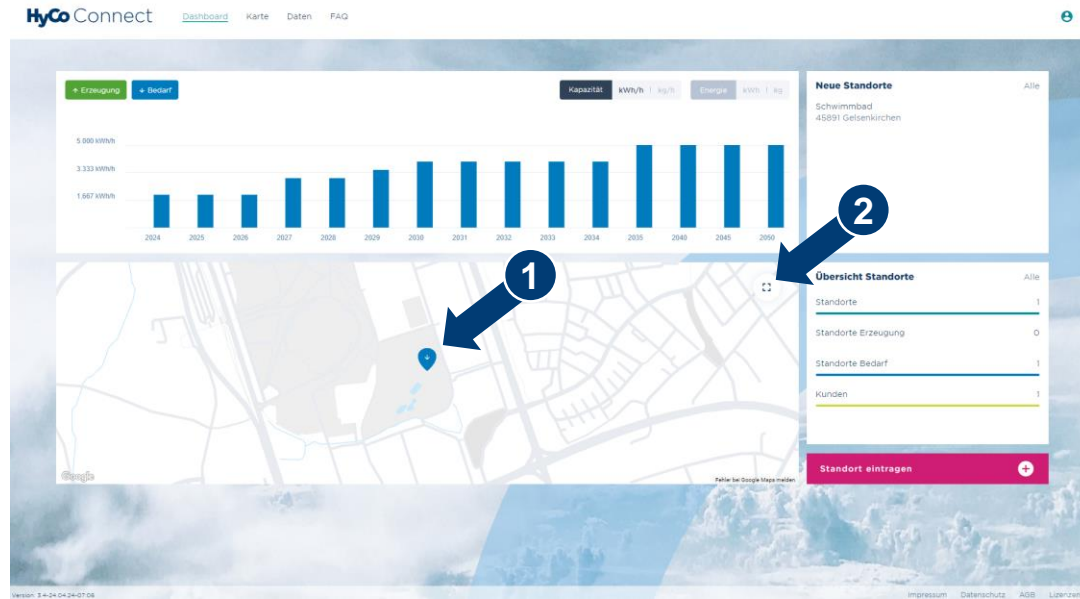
HyCo Connect Dashboard Karte Daten FAQ

+ Erzeugung + Bedarf

Kapazität kWh/h | kg/h

Energie kWh | kg

5.000 kWh/h
3.333 kWh/h
1.667 kWh/h

2024 2025 2026 2027 2028 2029 2030 2031 2032 2033 2034 2035 2040 2045 2050

2

1

Google

Fehler bei Google Maps melden

Neue Standorte Alle

Schwimmbad
45891 Gelsenkirchen

Übersicht Standorte Alle

Standorte 1

Standorte Erzeugung 0

Standorte Bedarf 1

Kunden 1

Standort eintragen +

Version: 3.4-24.04.24-07:06

Impressum Datenschutz AGB Lizenzen